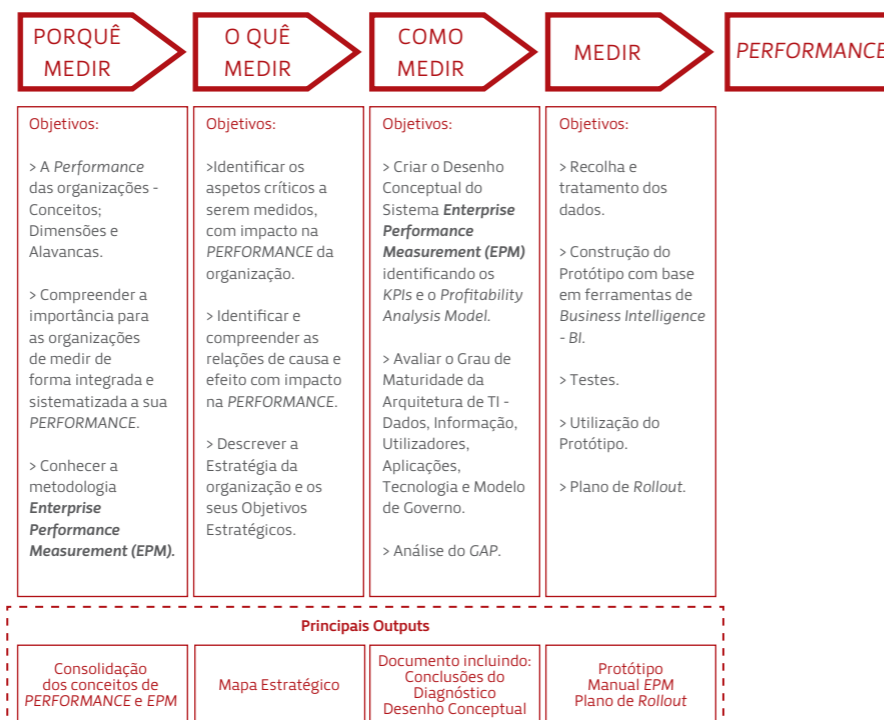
PORQUÊ MEDIR

O QUÊ MEDIR

COMO MEDIR

MEDIR

PERFORMANCE

Objetivos:

> A *Performance* das organizações - Conceitos; Dimensões e Alavancas.

> Compreender a importância para as organizações de medir de forma integrada e sistematizada a sua *PERFORMANCE*.

> Conhecer a metodologia ***Enterprise Performance Measurement (EPM).***

Objetivos:

>Identificar os aspetos críticos a serem medidos, com impacto na *PERFORMANCE* da organização.

> Identificar e compreender as relações de causa e efeito com impacto na *PERFORMANCE*.

> Descrever a Estratégia da organização e os seus Objetivos Estratégicos.

Objetivos:

> Criar o Desenho Conceptual do Sistema ***Enterprise Performance Measurement (EPM)*** identificando os *KPIs* e o *Profitability Analysis Model*.

> Avaliar o Grau de Maturidade da Arquitetura de TI - Dados, Informação, Utilizadores, Aplicações, Tecnologia e Modelo de Governo.

> Análise do *GAP*.

Objetivos:

> Recolha e tratamento dos dados.

> Construção do Protótipo com base em ferramentas de *Business Intelligence - BI*.

> Testes.

> Utilização do Protótipo.

> Plano de *Rollout*.

Principais Outputs

Consolidação dos conceitos de *PERFORMANCE* e *EPM*

Mapa Estratégico

Documento incluindo: Conclusões do Diagnóstico Desenho Conceptual

Protótipo Manual *EPM* Plano de *Rollout*